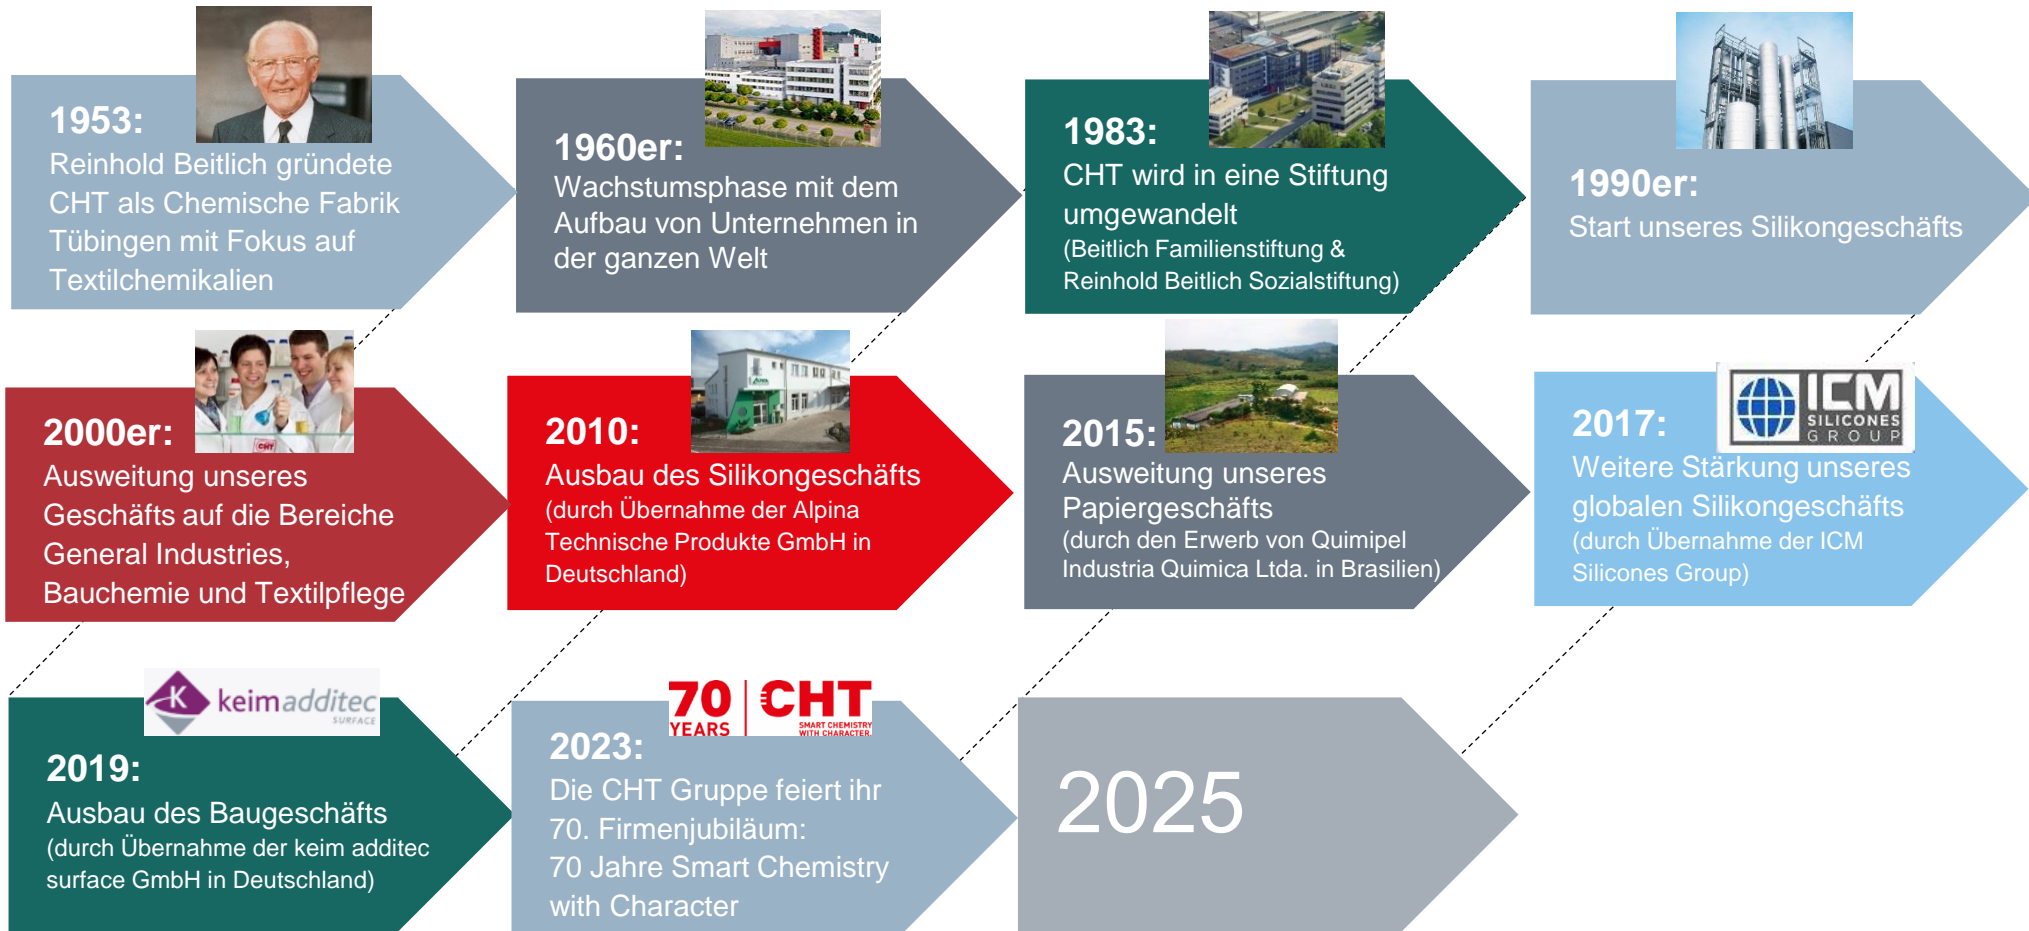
1953:
Reinhold Beitlich gründete CHT als Chemische Fabrik Tübingen mit Fokus auf Textilchemikalien

1960er:
Wachstumsphase mit dem Aufbau von Unternehmen in der ganzen Welt

1983:
CHT wird in eine Stiftung umgewandelt
(Beitlich Familienstiftung & Reinhold Beitlich Sozialstiftung)

1990er:
Start unseres Silikongeschäfts

CHT

2000er:
Ausweitung unseres Geschäfts auf die Bereiche General Industries, Bauchemie und Textilpflege

2010:
Ausbau des Silikongeschäfts
(durch Übernahme der Alpina Technische Produkte GmbH in Deutschland)

2015:
Ausweitung unseres Papiergeschäfts
(durch den Erwerb von Quimipel Industria Quimica Ltda. in Brasilien)

ICM SILICONES GROUP

2017:
Weitere Stärkung unseres globalen Silikongeschäfts
(durch Übernahme der ICM Silicones Group)

keimadditec SURFACE

2019:
Ausbau des Baugeschäfts
(durch Übernahme der keim additec surface GmbH in Deutschland)

70 YEARS CHT SMART CHEMISTRY WITH CHARACTER

2023:
Die CHT Gruppe feiert ihr 70. Firmenjubiläum:
70 Jahre Smart Chemistry with Character

2025